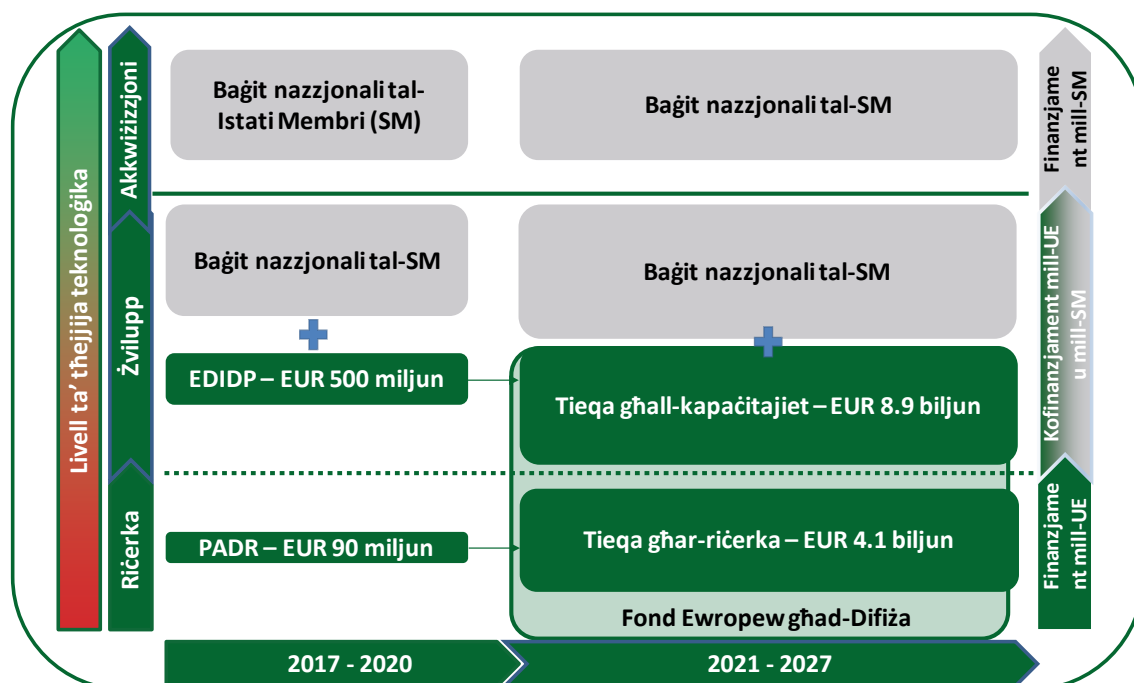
Livell ta' tħejjija teknoloġika

Akkwiżizzjoni

Baġit nazzjonali tal-Istati Membri (SM)

Baġit nazzjonali tal-SM

Finanzjament mill-SM

Żvilupp

Baġit nazzjonali tal-SM

Baġit nazzjonali tal-SM

EDIDP – EUR 500 miljun

Tieqa għall-kapaċitajiet – EUR 8.9 biljun

Kofinanzjament mill-UE u mill-SM

Riċerka

PADR – EUR 90 miljun

Tieqa għar-riċerka – EUR 4.1 biljun

Finanzjament mill-UE

Fond Ewropew għad-Difiża

2017 - 2020

2021 - 2027